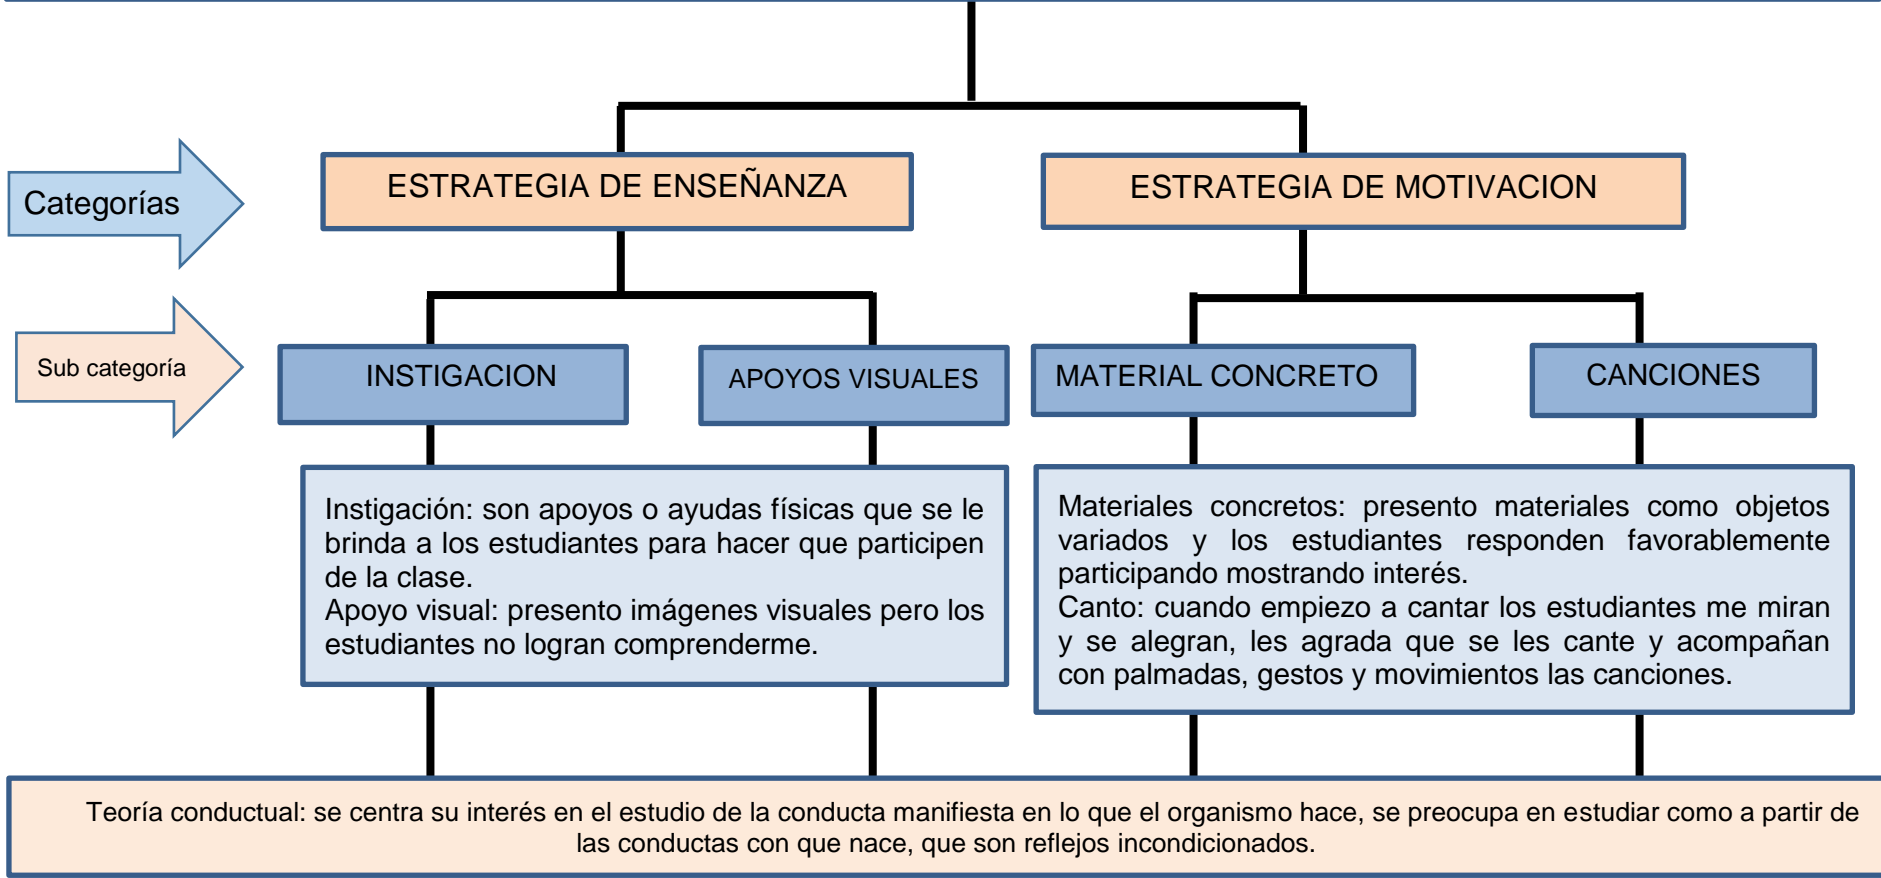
Categorías

ESTRATEGIA DE ENSEÑANZA

ESTRATEGIA DE MOTIVACION

Sub categoría

INSTIGACION

APOYOS VISUALES

MATERIAL CONCRETO

CANCIONES

Instigación: son apoyos o ayudas físicas que se le brinda a los estudiantes para hacer que participen de la clase.
Apoyo visual: presento imágenes visuales pero los estudiantes no logran comprenderme.

Materiales concretos: presento materiales como objetos variados y los estudiantes responden favorablemente participando mostrando interés.
Canto: cuando empiezo a cantar los estudiantes me miran y se alegran, les agrada que se les cante y acompañan con palmadas, gestos y movimientos las canciones.

Teoría conductual: se centra su interés en el estudio de la conducta manifiesta en lo que el organismo hace, se preocupa en estudiar como a partir de las conductas con que nace, que son reflejos incondicionados.